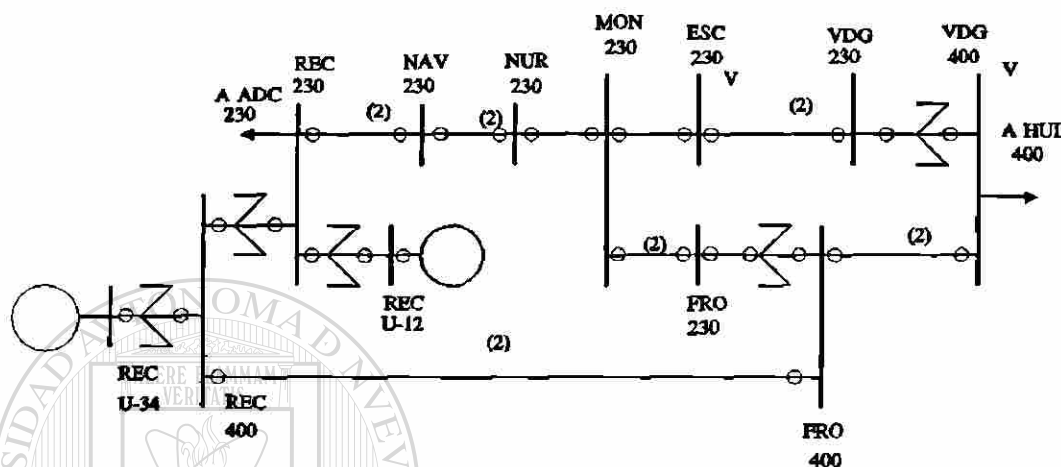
MON
230

ESC
230
V

VDG
230

VDG
400
V

REC
230

NAV
230

NUR
230

A ADC
230

(2)

(2)

(2)

A HUI
400

(2)

(2)

REC
U-12

FRO
230

(2)

REC
U-34

REC
400

FRO
400

ALERE FLAMMAM VERITATIS

UNIVERSIDAD AUTÓNOMA DE NUEVO